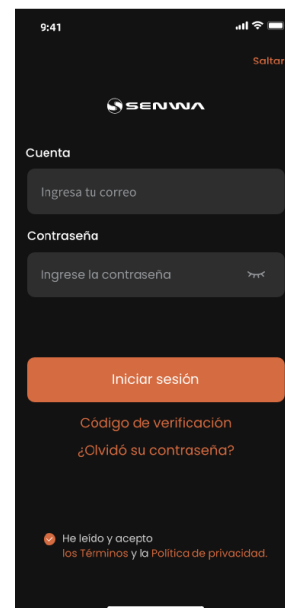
9:41

Saltar

SENWA

Cuenta

Ingresa tu correo

Contraseña

Ingrese la contraseña

Iniciar sesión

Código de verificación

¿Olvidó su contraseña?

He leído y acepto los Términos y la Política de privacidad.